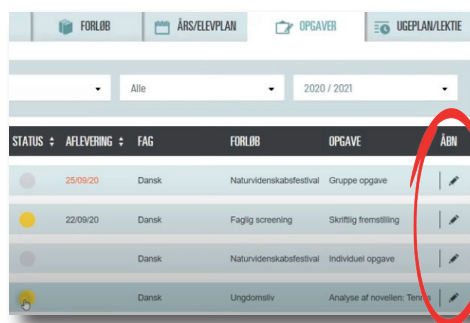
FORLØB ÅRS/ELEVPLAN OPGAVER UGEPLAN/LEKTIE

Alle 2020 / 2021

| STATUS | AFLEVERING | FAG | FORLØB | OPGAVE | ÅBN |
|---|---|---|---|---|---|
| | 25/09/20 | Dansk | Naturvidenskabsfestival | Gruppe opgave | |
| | 22/09/20 | Dansk | Faglig screening | Skriftlig fremstilling | |
| | | Dansk | Naturvidenskabsfestival | Individuel opgave | |
| | | Dansk | Ungdomsliv | Analyse af novellen: Tenni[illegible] | |